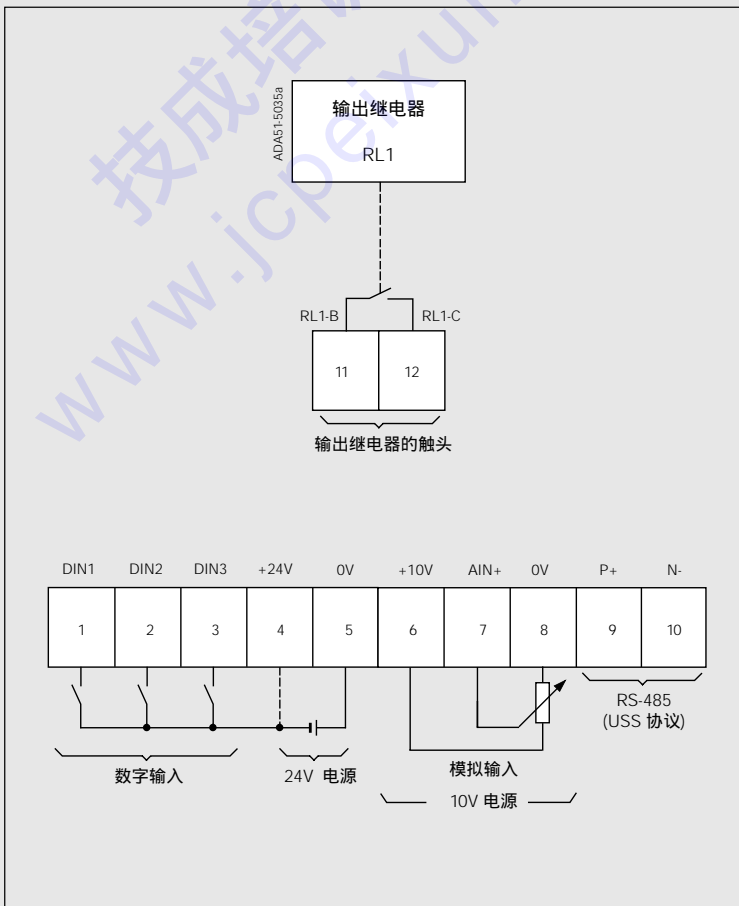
ADA51-5035a

输出继电器

RL1

RL1-B

RL1-C

11

12

输出继电器的触头

| DIN1 | DIN2 | DIN3 | +24V | 0V | +10V | AIN+ | 0V | P+ | N- |
|---|---|---|---|---|---|---|---|---|---|
| 1 | 2 | 3 | 4 | 5 | 6 | 7 | 8 | 9 | 10 |

RS-485 (USS 协议)

数字输入

24V 电源

模拟输入

10V 电源